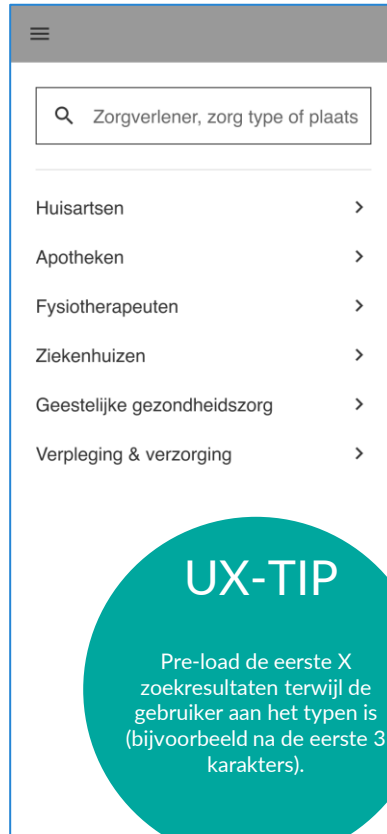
Zorgverlener, zorg type of plaats

Huisartsen >

Apotheken >

Fysiotherapeuten >

Ziekenhuizen >

Geestelijke gezondheidszorg >

Verpleging & verzorging >

UX-TIP

Pre-load de eerste X zoekresultaten terwijl de gebruiker aan het typen is (bijvoorbeeld na de eerste 3 karakters).